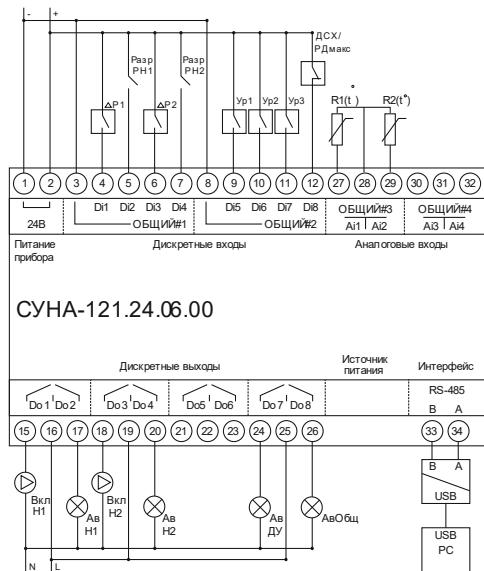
-
+
Разр РН1
Разр РН2
ДСХ/ РДмакс
ΔР1
ΔР2
Ур1
Ур2
Ур3
R1(t°)
R2(t°)
1 2 3 4 5 6 7 8 9 10 11 12 27 28 29 30 31 32
24В
Di1 Di2 Di3 Di4
ОБЩИЙ#1
Di5 Di6 Di7 Di8
ОБЩИЙ#2
ОБЩИЙ#3
Ai1 Ai2
ОБЩИЙ#4
Ai3 Ai4
Питание прибора
Дискретные входы
Аналоговые входы

СУНА-121.24.06.00

Дискретные выходы
Источник питания
Интерфейс
RS-485
B A
Do1 Do2
Do3 Do4
Do5 Do6
Do7 Do8
15 16 17 18 19 20 21 22 23 24 25 26 33 34
Вкл Н1
Ав Н1
Вкл Н2
Ав Н2
Ав ДУ
АвОбщ
B A
USB
USB PC
N
L